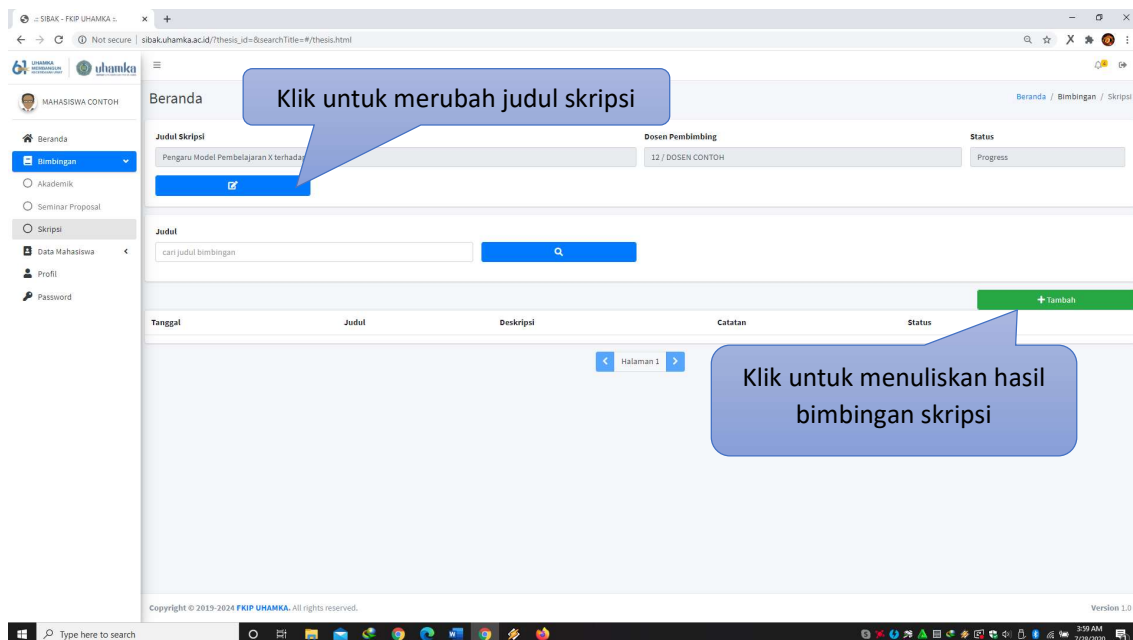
:: SIBAK - FKIP UHAMKA ::

Not secure | sibak.uhamka.ac.id/?thesis_id=&searchTitle=#/thesis.html

uhamka

MAHASISWA CONTOH

Beranda
Bimbingan
Akademik
Seminar Proposal
Skripsi
Data Mahasiswa
Profil
Password

Beranda

Klik untuk merubah judul skripsi

Beranda / Bimbingan / Skripsi

Judul Skripsi
Pengaru Model Pembelajaran X terhadap

Dosen Pembimbing
12 / DOSEN CONTOH

Status
Progress

Judul
cari judul bimbingan

+ Tambah

| Tanggal | Judul | Deskripsi | Catatan | Status |
|---|---|---|---|---|

Halaman 1

Klik untuk menuliskan hasil bimbingan skripsi

Copyright © 2019-2024 FKIP UHAMKA. All rights reserved.

Version 1.0

Type here to search

3:59 AM